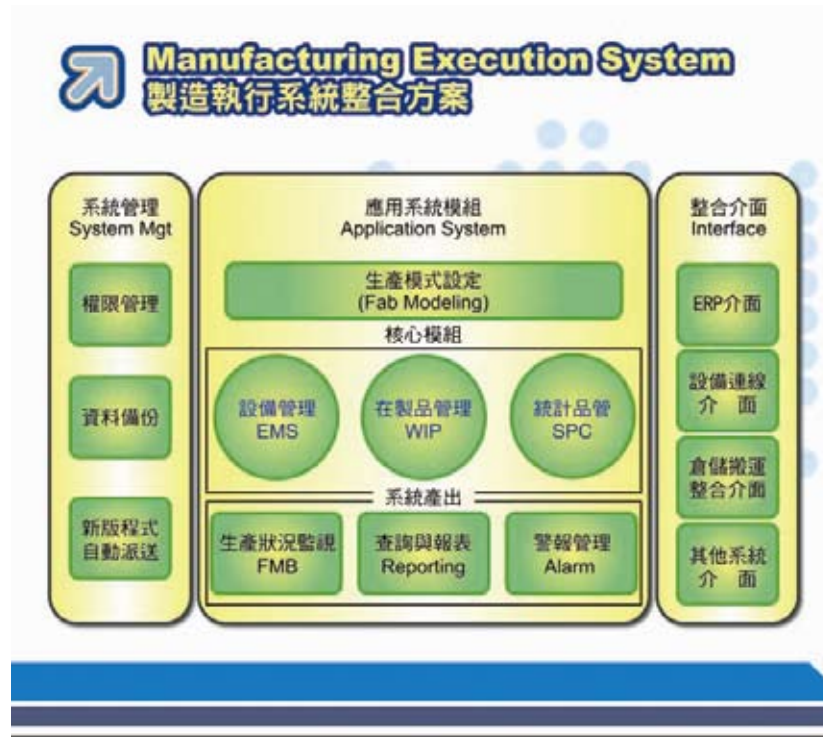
Manufacturing Execution System
製造執行系統整合方案

系統管理
System Mgt

權限管理

資料備份

新版程式自動派送

應用系統模組
Application System

生產模式設定
(Fab Modeling)

核心模組

設備管理
EMS

在製品管理
WIP

統計品管
SPC

系統產出

生產狀況監視
FMB

查詢與報表
Reporting

警報管理
Alarm

整合介面
Interface

ERP介面

設備連線介面

倉儲搬運整合介面

其他系統介面